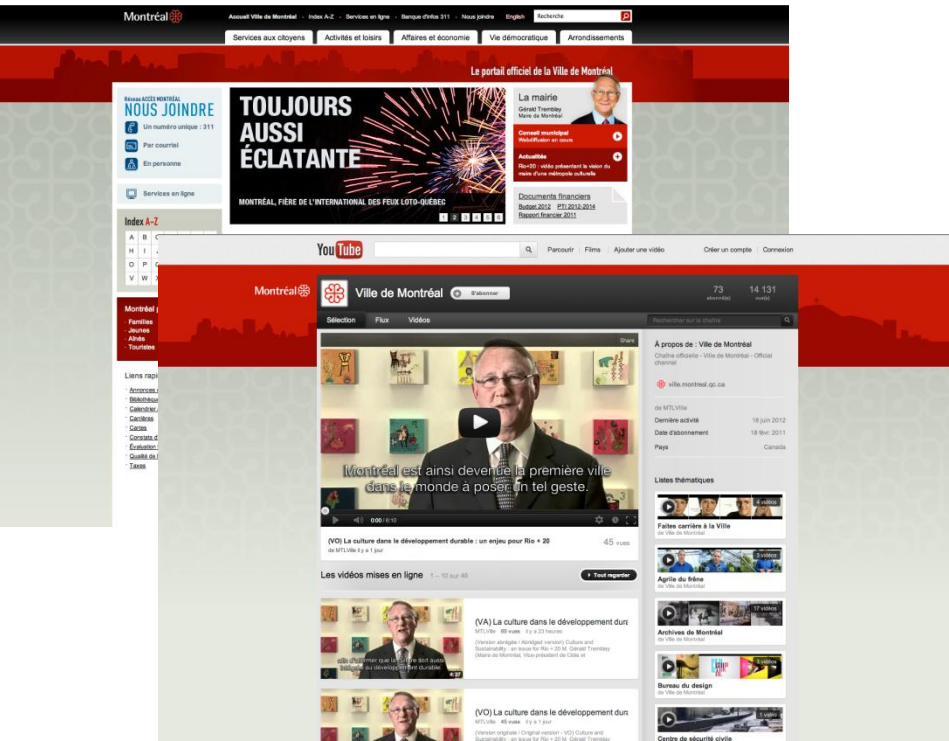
Montréal

Accueil Ville de Montréal · Index A-Z · Services en ligne · Banque d'infos 311 · Nous joindre · English · Recherche

Services aux citoyens · Activités et loisirs · Affaires et économie · Vie démocratique · Arrondissements

Le portail officiel de la Ville de Montréal

Réseau ACCÈS MONTRÉAL
NOUS JOINDRE
Un numéro unique : 311
Par courriel
En personne

Services en ligne

Index A-Z
A B C
H I J
O P Q
V W X

TOUJOURS AUSSI ÉCLATANTE

MONTRÉAL, FIÈRE DE L'INTERNATIONAL DES FEUX LOTO-QUÉBEC

1 2 3 4 5 6

La mairie
Gérald Tremblay
Maire de Montréal

Conseil municipal
Webdiffusion en cours

Actualités
Rio+20 : vidéo présentant la vision du maire d'une métropole culturelle

Documents financiers
Budget 2012 PTI 2012-2014
Rapport financier 2011

Montréal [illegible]
· Familles
· Jeunes
· Aînés
· Touristes

Liens rapi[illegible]
· Annonces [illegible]
· Bibliothèque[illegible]
· Calendrier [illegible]
· Carrières
· Cartes
· Constats d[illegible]
· Évaluation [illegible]
· Qualité de l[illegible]
· Taxes

YouTube

Parcourir | Films | Ajouter une vidéo

Créer un compte | Connexion

Montréal

Ville de Montréal

S'abonner

73 abonné(s)

14 131 vue(s)

Sélection · Flux · Vidéos

Rechercher sur la chaîne

Share

Montréal est ainsi devenue la première ville dans le monde à poser un tel geste.

0:00 / 6:10

(VO) La culture dans le développement durable : un enjeu pour Rio + 20
de MTLVille il y a 1 jour

45 vues

À propos de : Ville de Montréal
Chaîne officielle - Ville de Montréal - Official channel

ville.montreal.qc.ca

de MTLVille
Dernière activité 18 juin 2012
Date d'abonnement 18 févr. 2011
Pays Canada

Listes thématiques

4 vidéos
Faites carrière à la Ville
de Ville de Montréal

3 vidéos
Agrile du frêne
de Ville de Montréal

17 vidéos
Archives de Montréal
de Ville de Montréal

3 vidéos
Bureau du design
de Ville de Montréal

1 vidéo
Centre de sécurité civile

Les vidéos mises en ligne 1 – 10 sur 48

Tout regarder

(VA) La culture dans le développement dura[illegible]
MTLVille 60 vues il y a 23 heures
(Version abrégée / Abridged version) Culture and Sustainability : an issue for Rio + 20 M. Gérald Tremblay (Maire de Montréal, Vice-président de Cités et

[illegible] au développement durable
4:37

(VO) La culture dans le développement dura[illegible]
MTLVille 45 vues il y a 1 jour
(Version originale / Original version - VO) Culture and Sustainability : an issue for Rio + 20 M. Gérald Tremblay